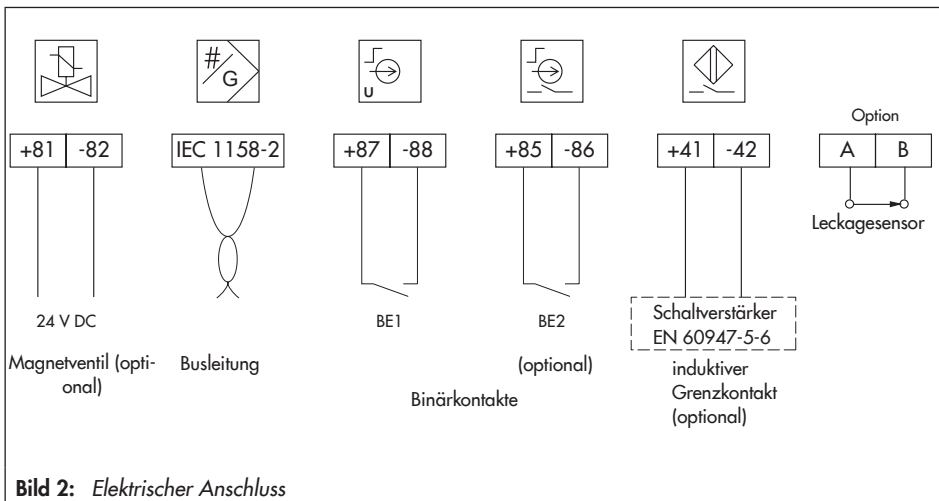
#
G

U

+81 | -82

IEC 1158-2

+87 | -88

+85 | -86

+41 | -42

Option

A | B

Leckagesensor

24 V DC

BE1

BE2

Schaltverstärker
EN 60947-5-6

Magnetventil (optional)

Busleitung

(optional)

induktiver Grenzkontakt (optional)

Binärkontakte

**Bild 2:** *Elektrischer Anschluss*